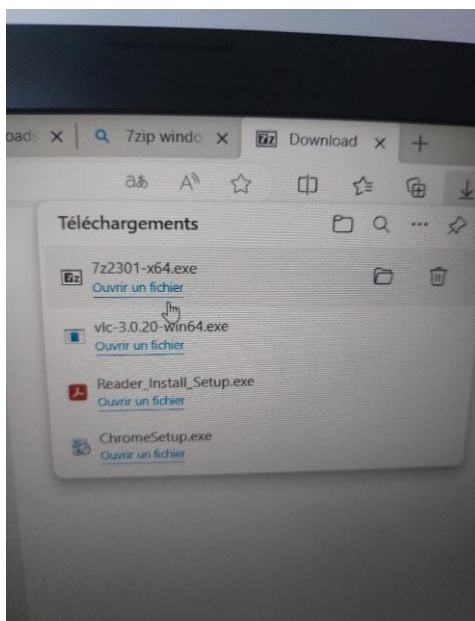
oads × 7zip windo × 7z Download × +

aあ A

Téléchargements

7z 7z2301-x64.exe
Ouvrir un fichier

vlc-3.0.20-win64.exe
Ouvrir un fichier

Reader_Install_Setup.exe
Ouvrir un fichier

ChromeSetup.exe
Ouvrir un fichier